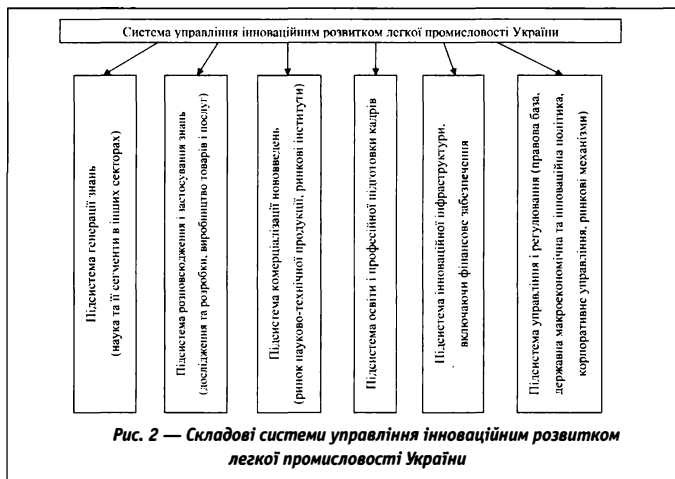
Система управління інноваційним розвитком легкої промисловості України

Підсистема генерації знань (наука та її сегменти в інших секторах)

Підсистема розповсюдження і застосування знань (дослідження та розробки, виробництво товарів і послуг)

Підсистема комерціалізації нововведень (ринок науково-технічної продукції, ринкові інститути)

Підсистема освіти і професійної підготовки кадрів

Підсистема інноваційної інфраструктури, включаючи фінансове забезпечення

Підсистема управління і регулювання (правова база, державна макроекономічна та інноваційна політика, корпоративне управління, ринкові механізми)

Рис. 2 — Складові системи управління інноваційним розвитком легкої промисловості України